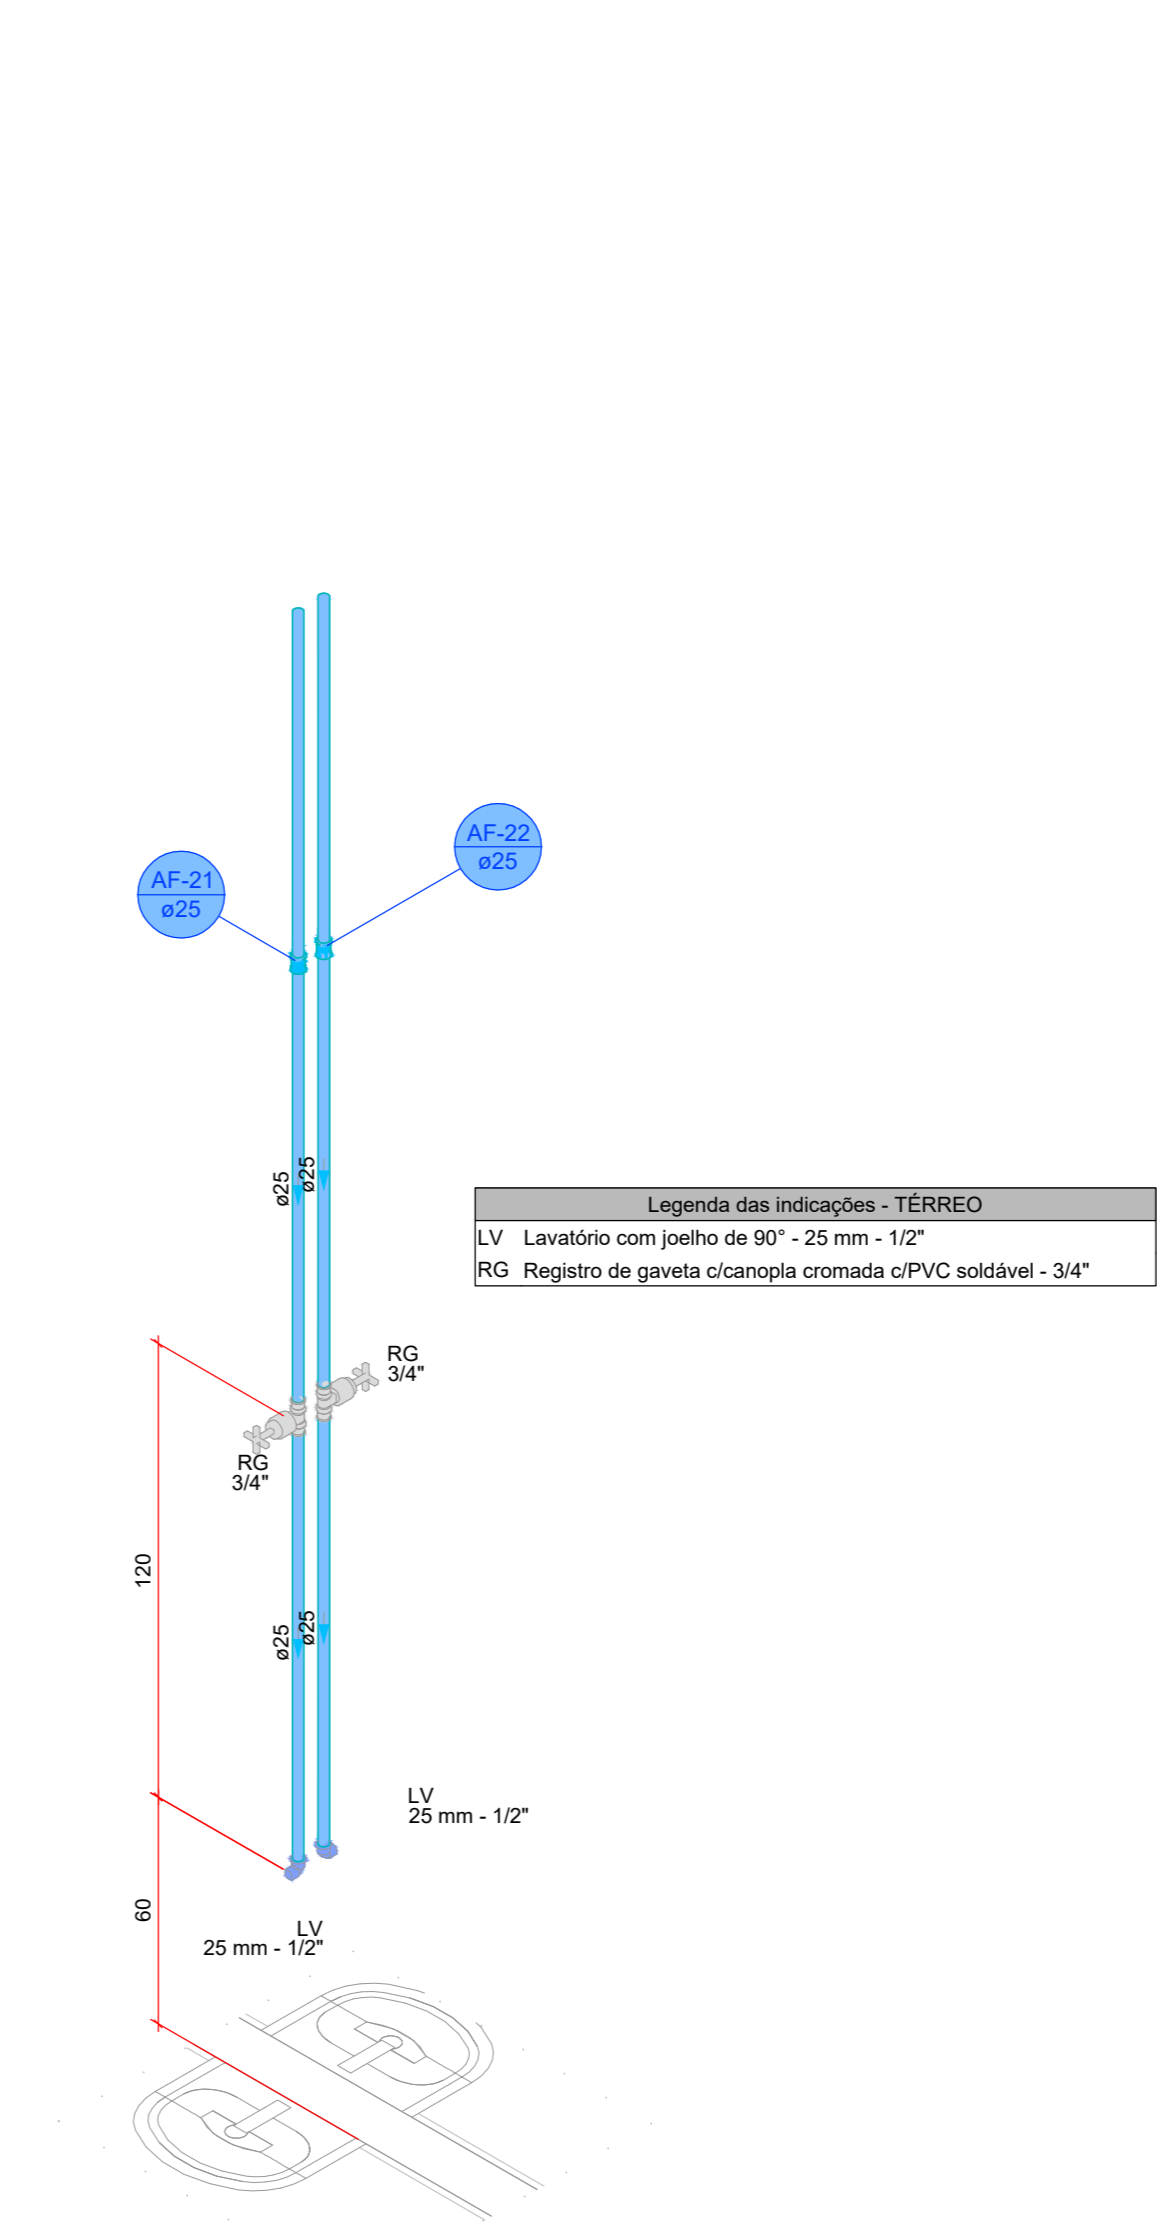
AF-22
ø25

AF-21
ø25

ø25 ø25

| Legenda das indicações - TÉRREO | |
|---|---|
| LV | Lavatório com joelho de 90° - 25 mm - 1/2" |
| RG | Registro de gaveta c/canopla cromada c/PVC soldável - 3/4" |

RG
3/4"

RG
3/4"

120

ø25 ø25

LV
25 mm - 1/2"

60

LV
25 mm - 1/2"